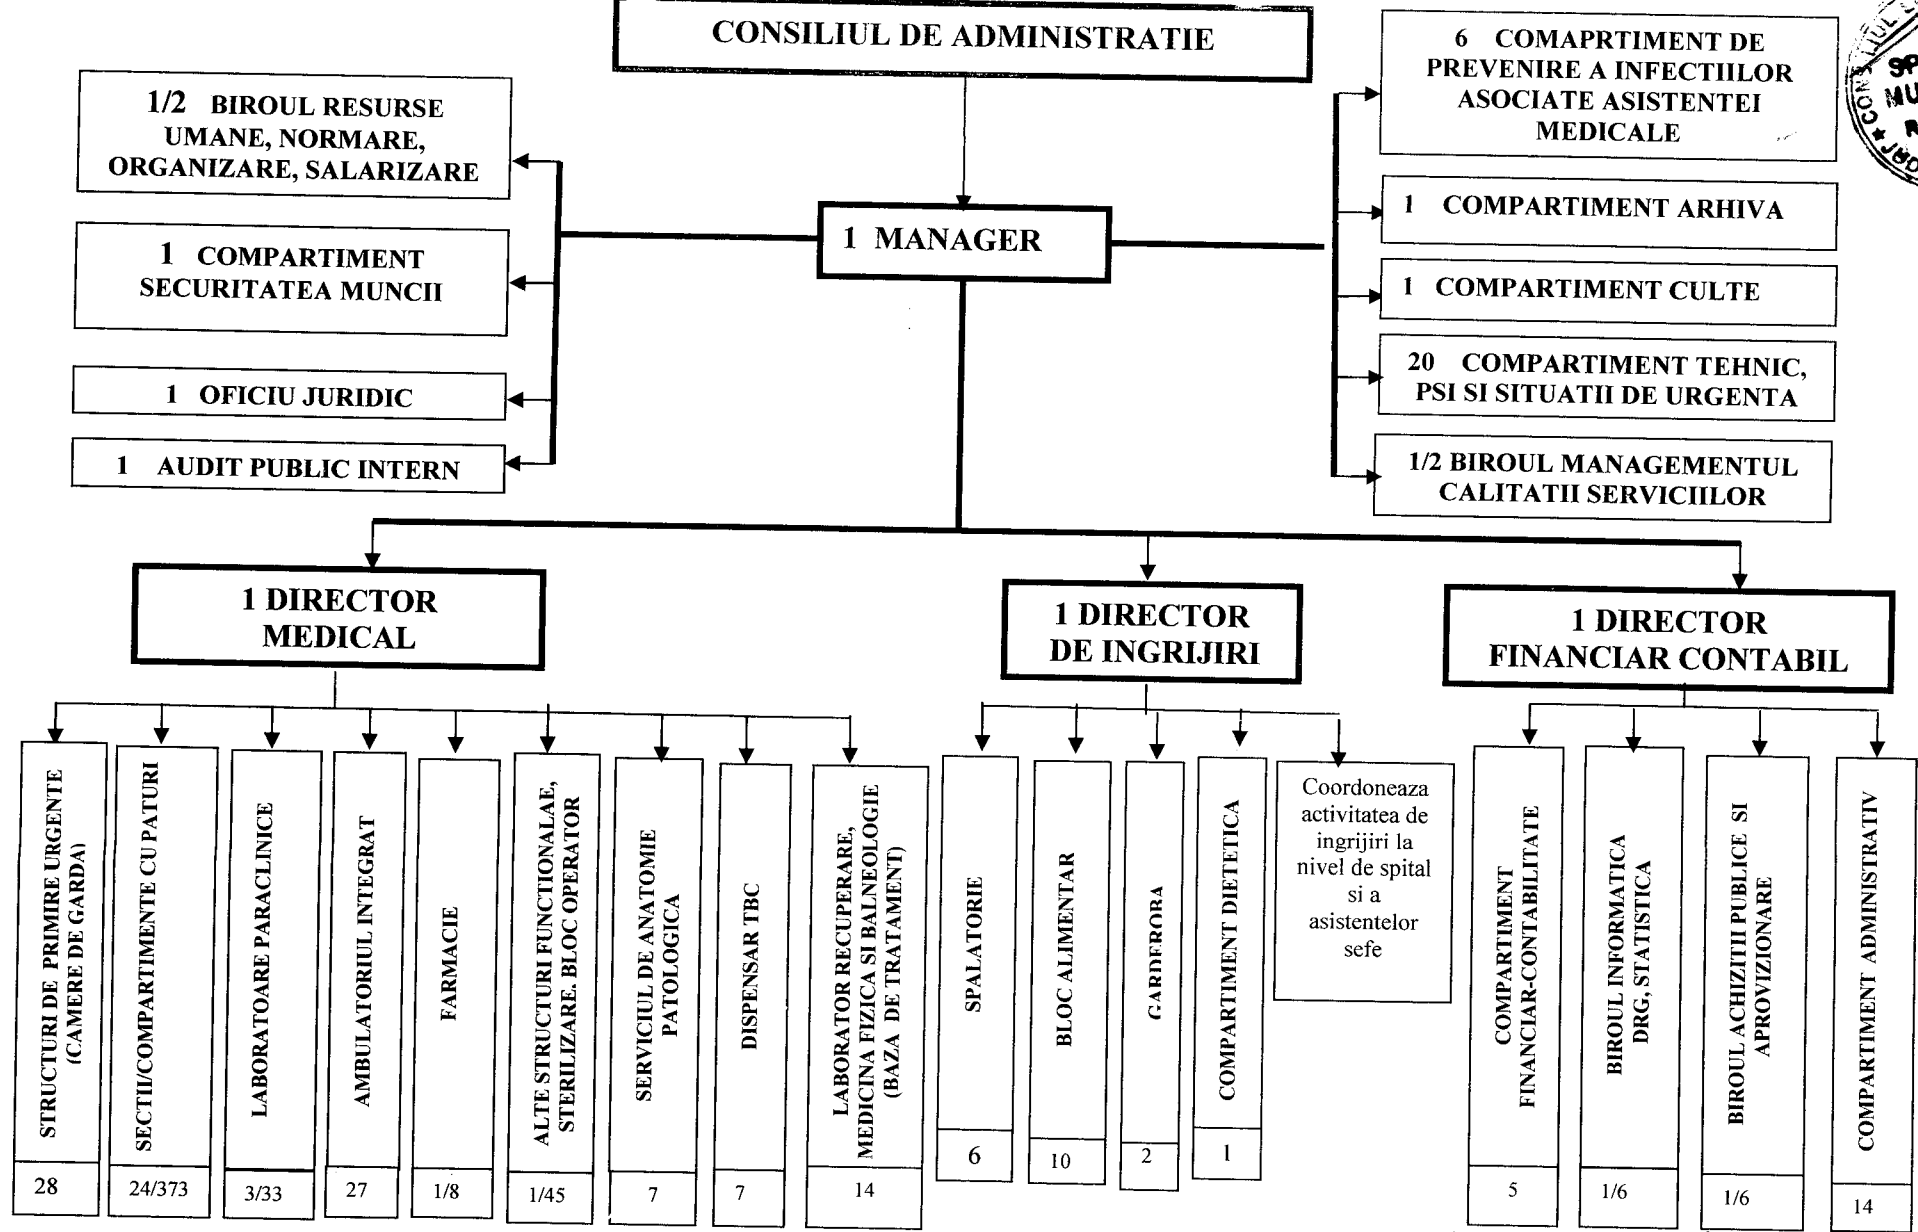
CONSILIUL DE ADMINISTRATIE

1/2 BIROUL RESURSE UMANE, NORMARE, ORGANIZARE, SALARIZARE

1 COMPARTIMENT SECURITATEA MUNCII

1 OFICIU JURIDIC

1 AUDIT PUBLIC INTERN

1 MANAGER

6 COMAPRTIMENT DE PREVENIRE A INFECTIILOR ASOCIATE ASISTENTEI MEDICALE

1 COMPARTIMENT ARHIVA

1 COMPARTIMENT CULTE

20 COMPARTIMENT TEHNIC, PSI SI SITUATII DE URGENTA

1/2 BIROUL MANAGEMENTUL CALITATII SERVICIILOR

1 DIRECTOR MEDICAL

1 DIRECTOR DE INGRIJIRI

1 DIRECTOR FINANCIAR CONTABIL

STRUCTURI DE PRIMIRE URGENTE (CAMERE DE GARDA)
28

SECTII/COMPARTIMENTE CU PATURI
24/373

LABORATOARE PARACLINICE
3/33

AMBULATORIUL INTEGRAT
27

FARMACIE
1/8

ALTE STRUCTURI FUNCTIONALAE, STERILIZARE, BLOC OPERATOR
1/45

SERVICIUL DE ANATOMIE PATOLOGICA
7

DISPENSAR TBC
7

LABORATOR RECUPERARE, MEDICINA FIZICA SI BALNEOLOGIE (BAZA DE TRATAMENT)
14

SPALATORIE
6

BLOC ALIMENTAR
10

GARDEROBA
2

COMPARTIMENT DIETETICA
1

Coordoneaza activitatea de ingrijiri la nivel de spital si a asistentelor sefe

COMPARTIMENT FINANCIAR-CONTABILITATE
5

BIROUL INFORMATICA DRG, STATISTICA
1/6

BIROUL ACHIZITII PUBLICE SI APROVIZIONARE
1/6

COMPARTIMENT ADMINISTRATIV
14

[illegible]